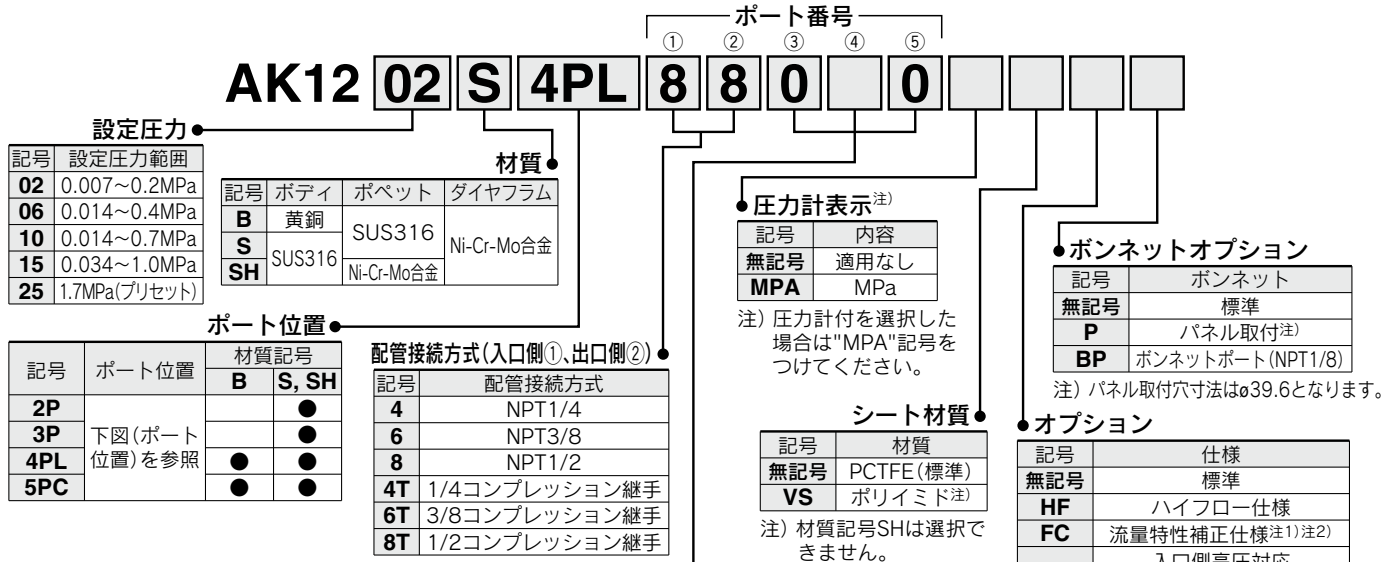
ポート番号
① ② ③ ④ ⑤

AK12 02 S 4PL 8 8 0 0

設定圧力

| 記号 | 設定圧力範囲 |
|---|---|
| 02 | 0.007~0.2MPa |
| 06 | 0.014~0.4MPa |
| 10 | 0.014~0.7MPa |
| 15 | 0.034~1.0MPa |
| 25 | 1.7MPa(プリセット) |

材質

| 記号 | ボディ | ポペット | ダイヤフラム |
|---|---|---|---|
| B | 黄銅 | SUS316 | Ni-Cr-Mo合金 |
| S | SUS316 | SUS316 | Ni-Cr-Mo合金 |
| SH | SUS316 | Ni-Cr-Mo合金 | Ni-Cr-Mo合金 |

ポート位置

| 記号 | ポート位置 | 材質記号 B | 材質記号 S, SH |
|---|---|---|---|
| 2P | 下図(ポート位置)を参照 | | ● |
| 3P | | | ● |
| 4PL | | ● | ● |
| 5PC | | ● | ● |

配管接続方式(入口側①、出口側②)

| 記号 | 配管接続方式 |
|---|---|
| 4 | NPT1/4 |
| 6 | NPT3/8 |
| 8 | NPT1/2 |
| 4T | 1/4コンプレッション継手 |
| 6T | 3/8コンプレッション継手 |
| 8T | 1/2コンプレッション継手 |

圧力計表示注)

| 記号 | 内容 |
|---|---|
| 無記号 | 適用なし |
| MPA | MPa |

注) 圧力計付を選択した場合は"MPA"記号をつけてください。

シート材質

| 記号 | 材質 |
|---|---|
| 無記号 | PCTFE(標準) |
| VS | ポリイミド注) |

注) 材質記号SHは選択できません。

ボンネットオプション

| 記号 | ボンネット |
|---|---|
| 無記号 | 標準 |
| P | パネル取付注) |
| BP | ボンネットポート(NPT1/8) |

注) パネル取付穴寸法はø39.6となります。

オプション

| 記号 | 仕様 |
|---|---|
| 無記号 | 標準 |
| HF | ハイフロー仕様 |
| FC | 流量特性補正仕様注1)注2) |
| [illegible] | 入口側高圧対応 |